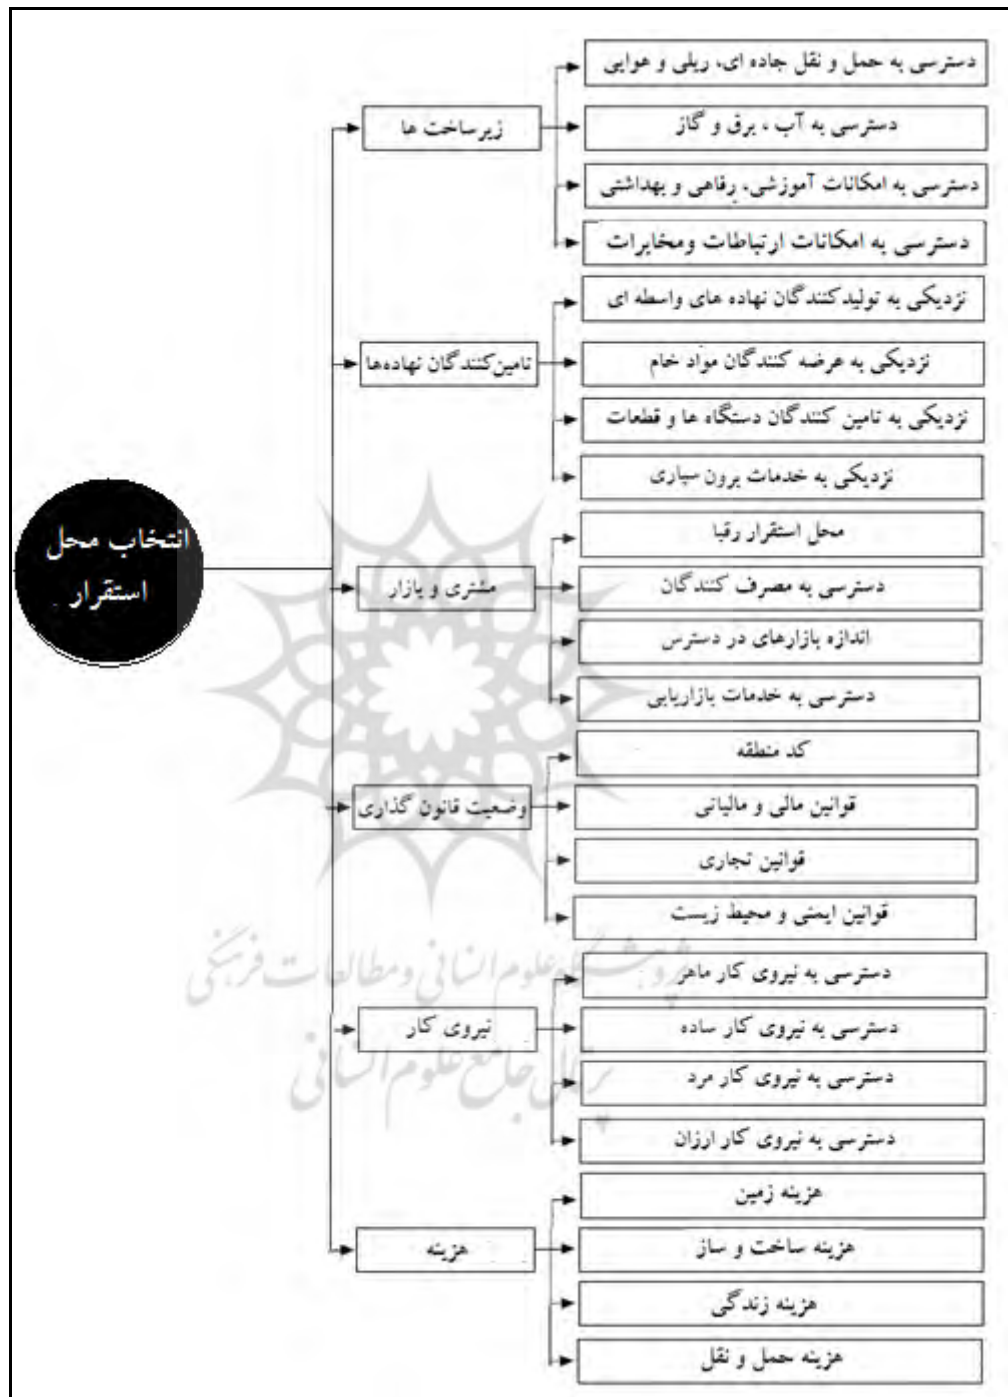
انتخاب محل استقرار

زیرساخت ها
دسترسی به حمل و نقل جاده ای، ریلی و هوایی
دسترسی به آب ، برق و گاز
دسترسی به امکانات آموزشی، رفاهی و بهداشتی
دسترسی به امکانات ارتباطات ومخابرات

تامین‌کنندگان نهاده‌ها
نزدیکی به تولیدکنندگان نهاده های واسطه ای
نزدیکی به عرضه کنندگان مواد خام
نزدیکی به تامین کنندگان دستگاه ها و قطعات
نزدیکی به خدمات برون سپاری

مشتری و بازار
محل استقرار رقبا
دسترسی به مصرف کنندگان
اندازه بازارهای در دسترس
دسترسی به خدمات بازاریابی

وضعیت قانون گذاری
کد منطقه
قوانین مالی و مالیاتی
قوانین تجاری
قوانین ایمنی و محیط زیست

نیروی کار
دسترسی به نیروی کار ماهر
دسترسی به نیروی کار ساده
دسترسی به نیروی کار مرد
دسترسی به نیروی کار ارزان

هزینه
هزینه زمین
هزینه ساخت و ساز
هزینه زندگی
هزینه حمل و نقل

پژوهشگاه علوم انسانی ومطالعات فرهنگی
پرتال جامع علوم انسانی